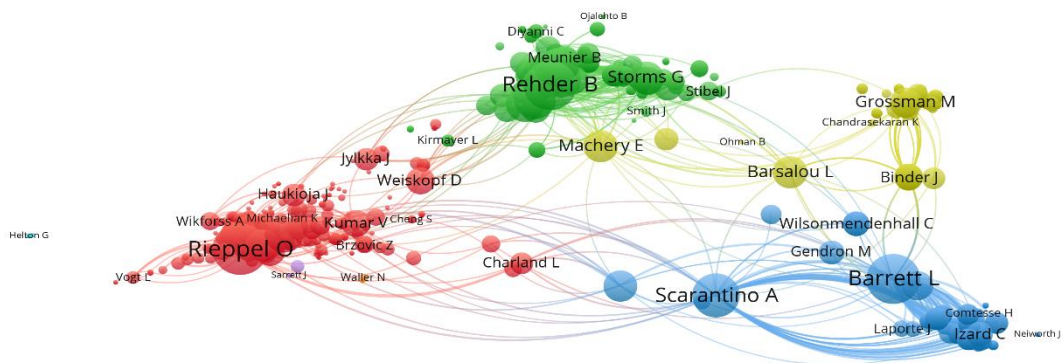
Ojalehto B
Dryanni C
Meunier B
Rehder B
Storms G
Stibel J
Smith J
Grossman M
Chandrasekaran K
Kirmayer L
Machery E
Ohman B
Jylkka J
Weiskopf D
Barsalou L
Binder J
Haukioja J
Wikforss A
Michaelian K
Kumar V
Cheng S
Wilsonmendenhall C
Helton G
Rieppel O
Brzovic Z
Gendron M
Charland L
Barrett L
Vogt L
Sarrett J
Waller N
Scarantino A
Comtesse H
Laporte J
Izard C
Neilworth J